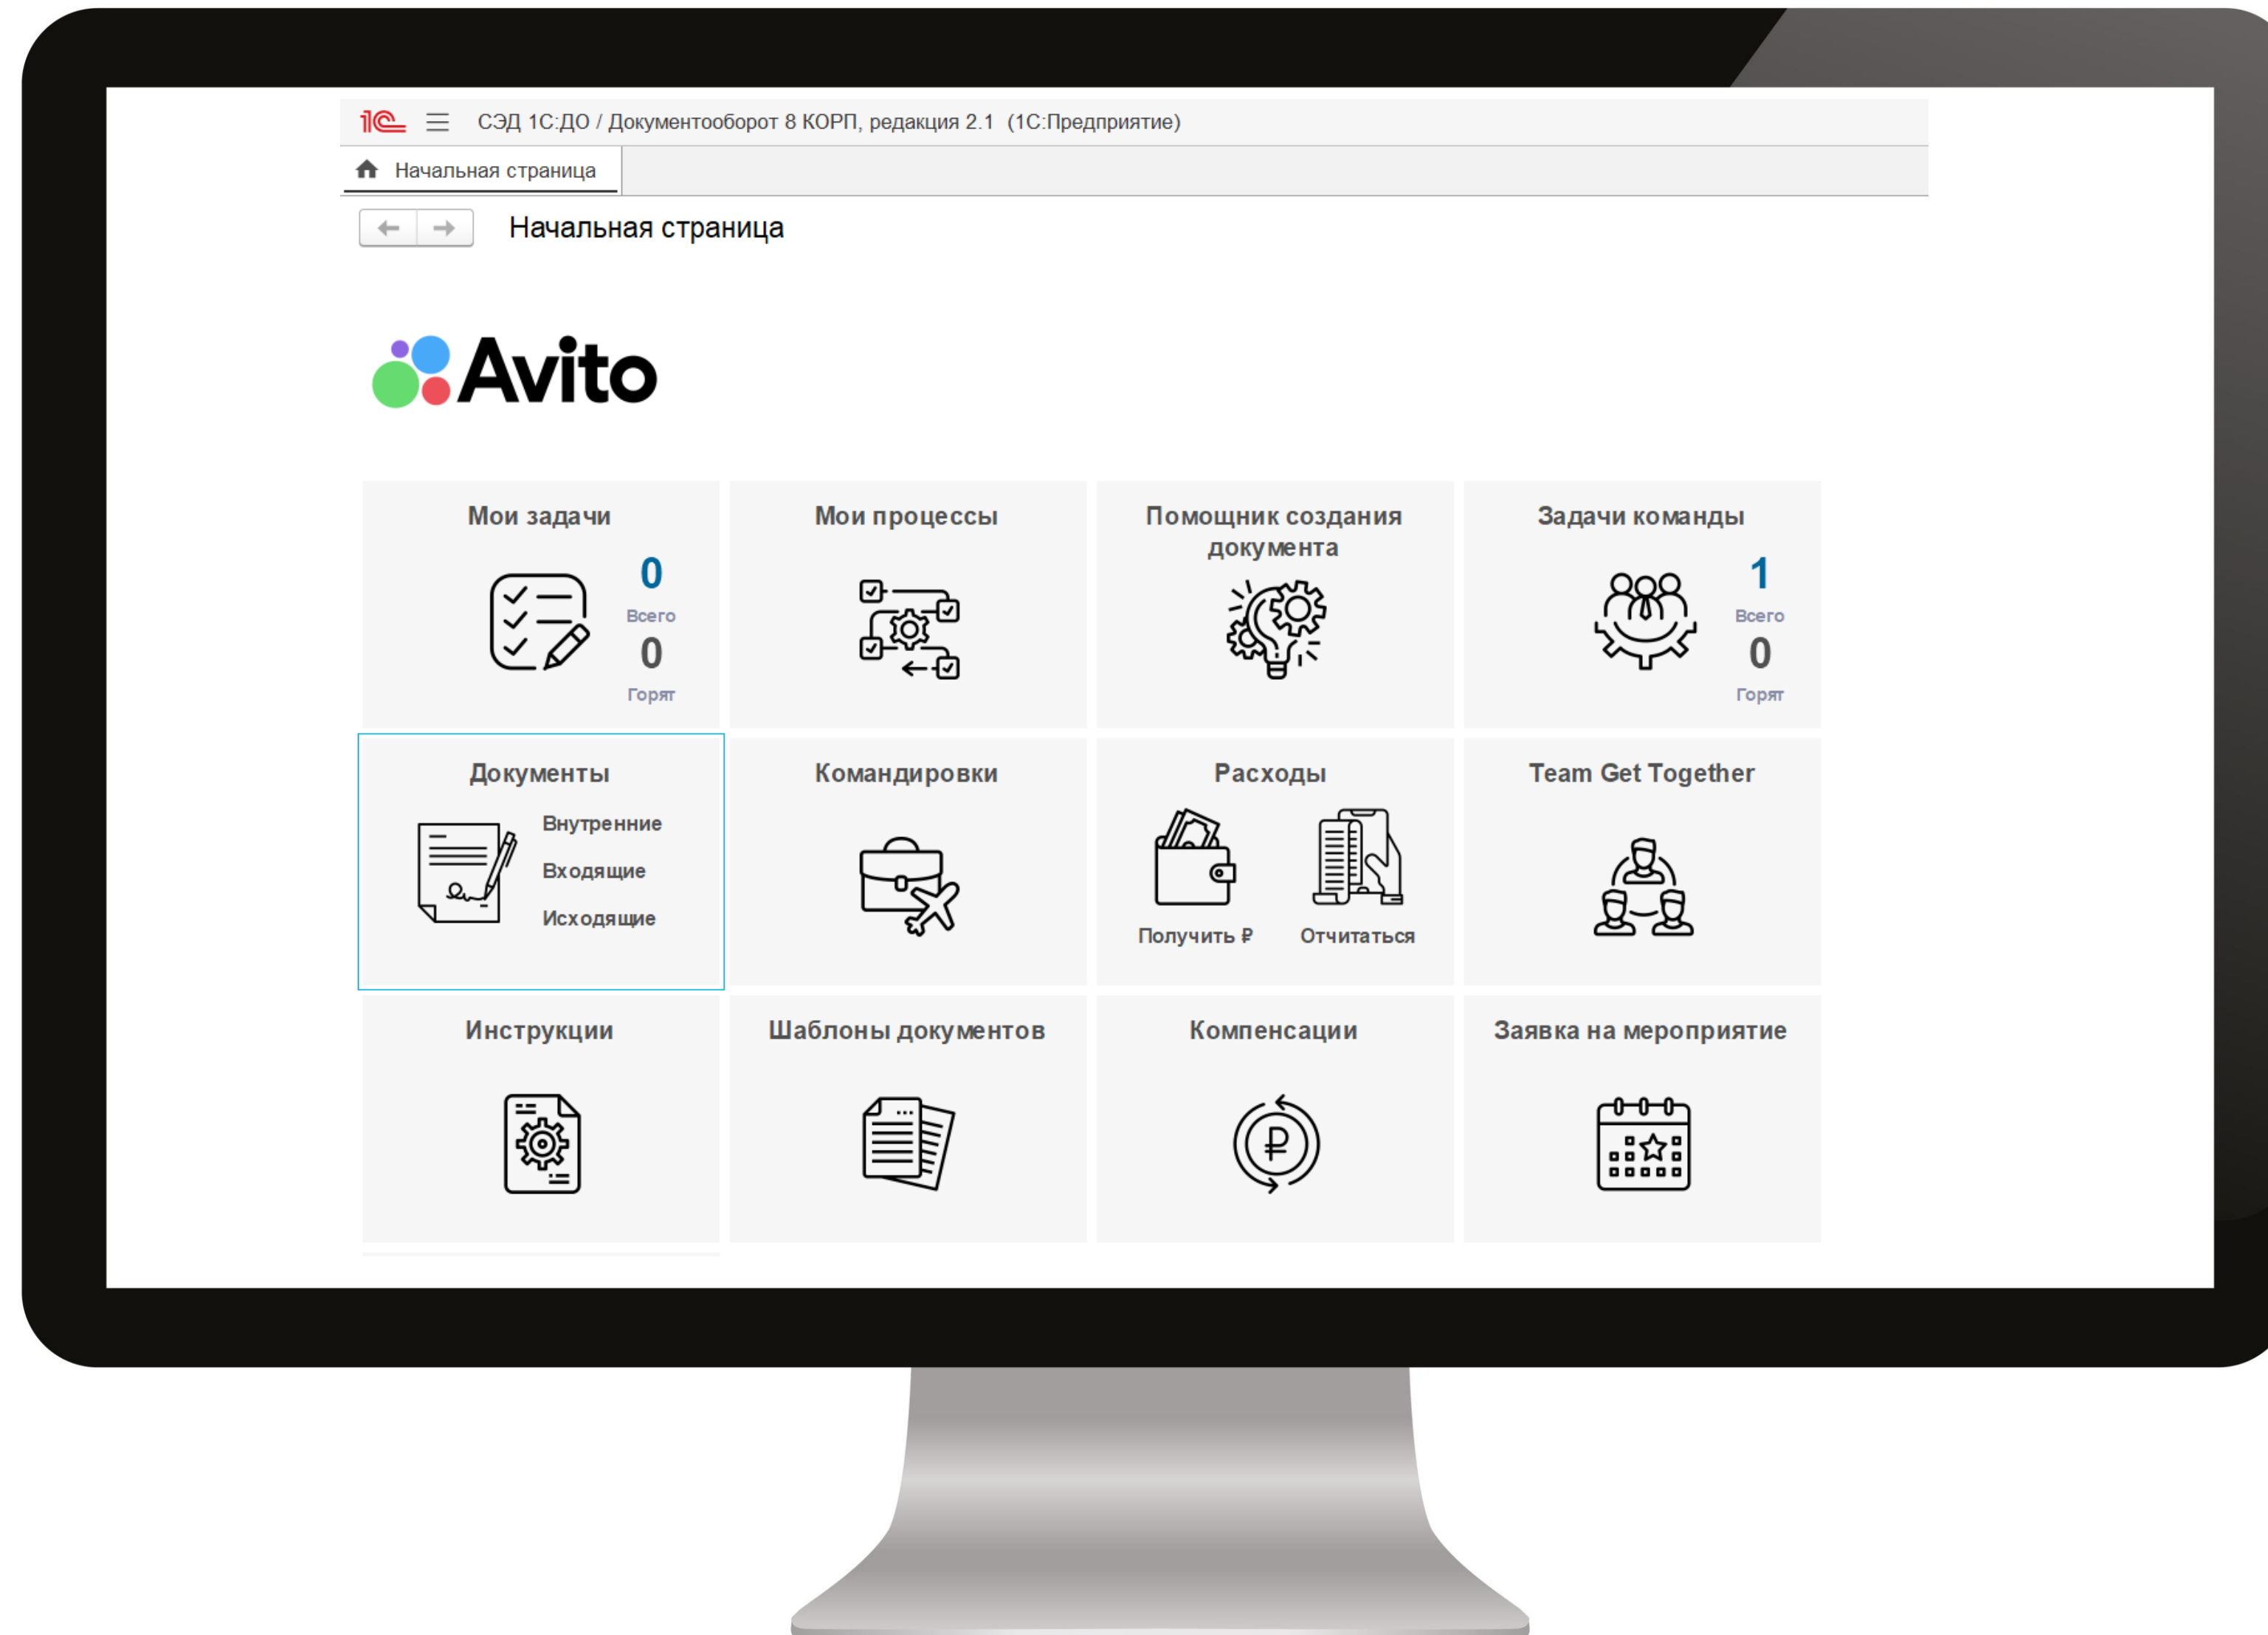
1С СЭД 1С:ДО / Документооборот 8 КОРП, редакция 2.1 (1С:Предприятие)

Начальная страница

Начальная страница

Avito

Мои задачи
0
Всего
0
Горят

Мои процессы

Помощник создания документа

Задачи команды
1
Всего
0
Горят

Документы
Внутренние
Входящие
Исходящие

Командировки

Расходы
Получить ₽
Отчитаться

Team Get Together

Инструкции

Шаблоны документов

Компенсации

Заявка на мероприятие